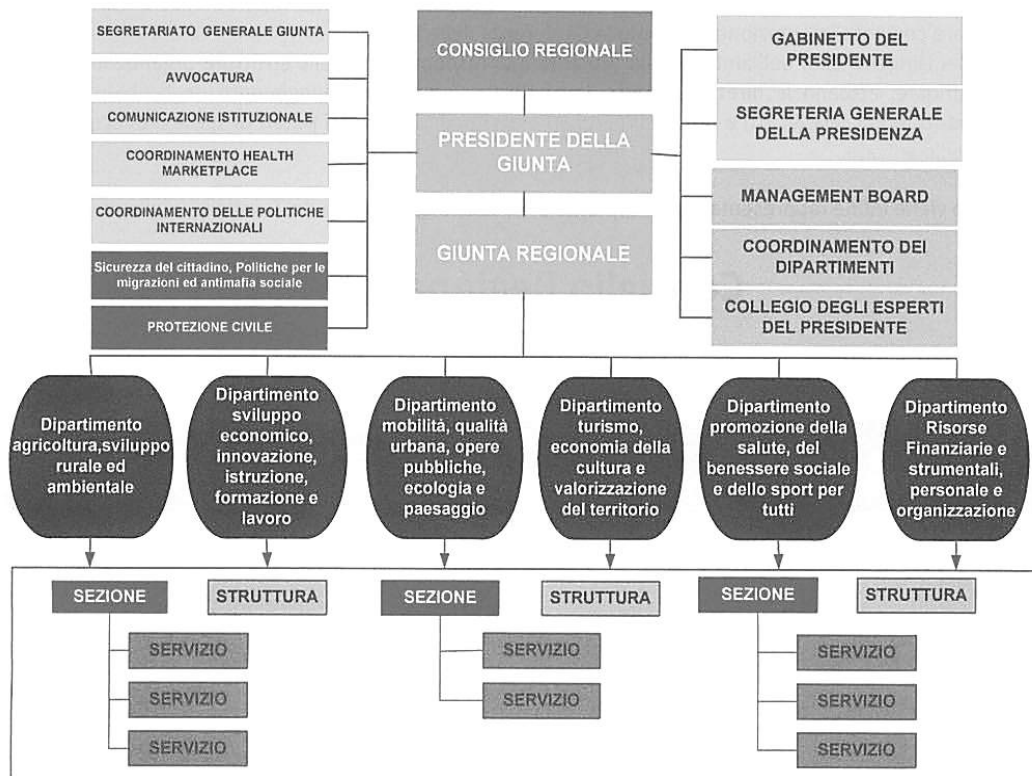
SEGRETARIATO GENERALE GIUNTA

AVVOCATURA

COMUNICAZIONE ISTITUZIONALE

COORDINAMENTO HEALTH MARKETPLACE

COORDINAMENTO DELLE POLITICHE INTERNAZIONALI

Sicurezza del cittadino, Politiche per le migrazioni ed antimafia sociale

PROTEZIONE CIVILE

CONSIGLIO REGIONALE

PRESIDENTE DELLA GIUNTA

GIUNTA REGIONALE

GABINETTO DEL PRESIDENTE

SEGRETERIA GENERALE DELLA PRESIDENZA

MANAGEMENT BOARD

COORDINAMENTO DEI DIPARTIMENTI

COLLEGIO DEGLI ESPERTI DEL PRESIDENTE

Dipartimento agricoltura,sviluppo rurale ed ambientale

Dipartimento sviluppo economico, innovazione, istruzione, formazione e lavoro

Dipartimento mobilità, qualità urbana, opere pubbliche, ecologia e paesaggio

Dipartimento turismo, economia della cultura e valorizzazione del territorio

Dipartimento promozione della salute, del benessere sociale e dello sport per tutti

Dipartimento Risorse Finanziarie e strumentali, personale e organizzazione

SEZIONE

STRUTTURA

SEZIONE

STRUTTURA

SEZIONE

STRUTTURA

SERVIZIO

SERVIZIO

SERVIZIO

SERVIZIO

SERVIZIO

SERVIZIO

SERVIZIO

SERVIZIO